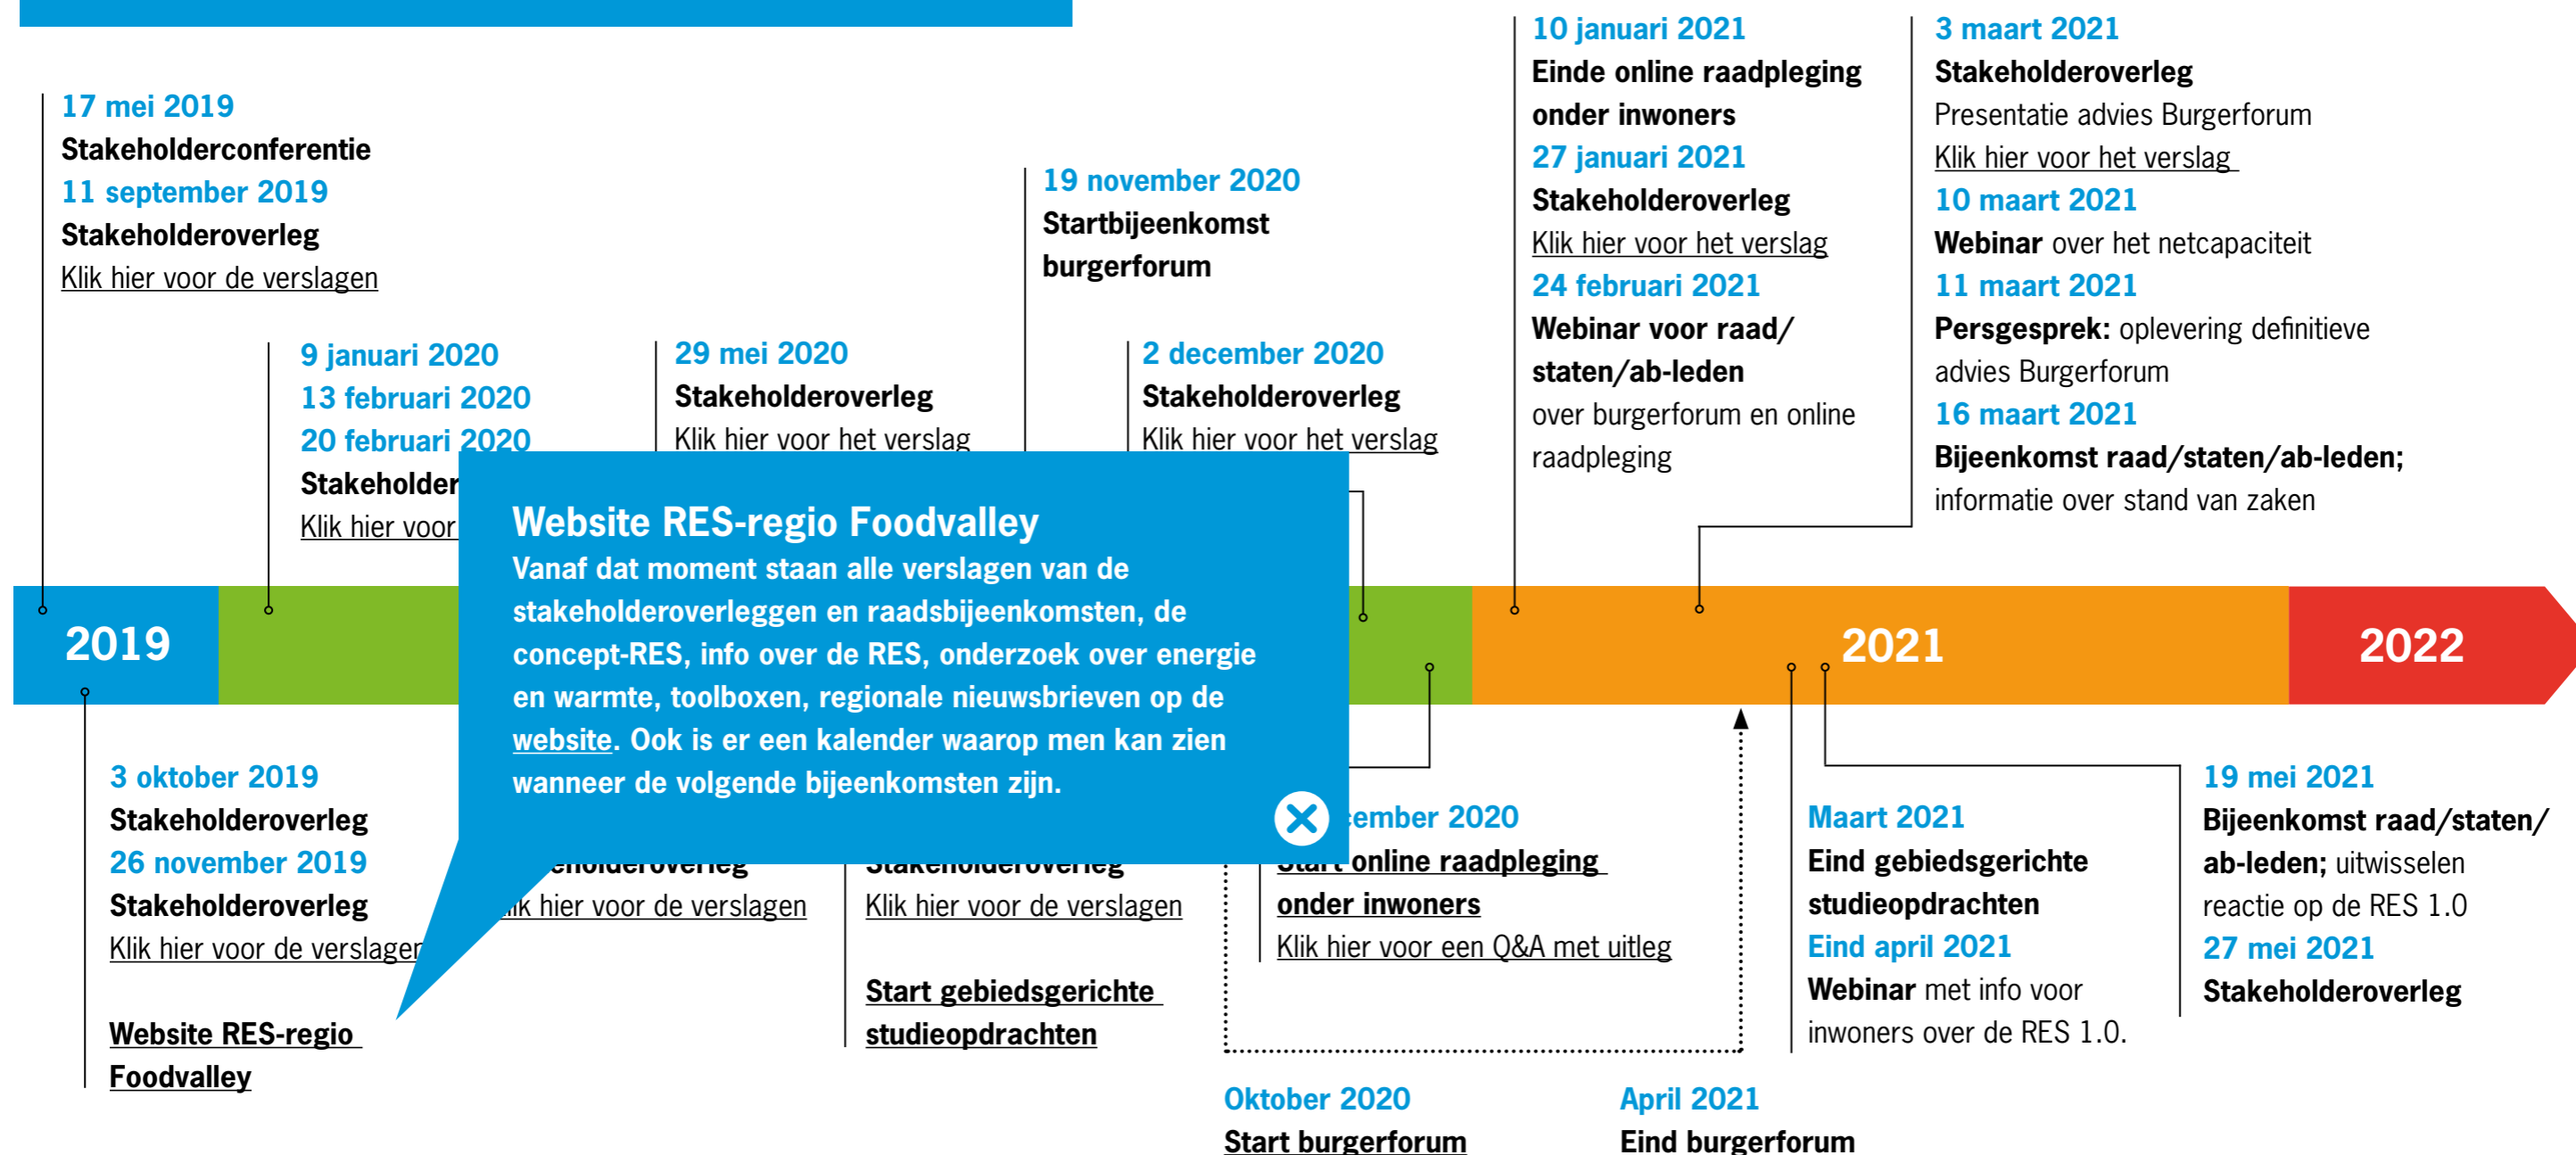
17 mei 2019
Stakeholderconferentie
11 september 2019
Stakeholderoverleg
Klik hier voor de verslagen

9 januari 2020
13 februari 2020
20 februari 2020
Stakeholder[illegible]
Klik hier voor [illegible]

29 mei 2020
Stakeholderoverleg
Klik hier voor het verslag

19 november 2020
Startbijeenkomst burgerforum

2 december 2020
Stakeholderoverleg
Klik hier voor het verslag

10 januari 2021
Einde online raadpleging onder inwoners
27 januari 2021
Stakeholderoverleg
Klik hier voor het verslag
24 februari 2021
Webinar voor raad/staten/ab-leden
over burgerforum en online raadpleging

3 maart 2021
Stakeholderoverleg
Presentatie advies Burgerforum
Klik hier voor het verslag
10 maart 2021
Webinar over het netcapaciteit
11 maart 2021
Persgesprek: oplevering definitieve advies Burgerforum
16 maart 2021
Bijeenkomst raad/staten/ab-leden;
informatie over stand van zaken

2019

2021

2022

Website RES-regio Foodvalley
Vanaf dat moment staan alle verslagen van de stakeholderoverleggen en raadsbijeenkomsten, de concept-RES, info over de RES, onderzoek over energie en warmte, toolboxen, regionale nieuwsbrieven op de website. Ook is er een kalender waarop men kan zien wanneer de volgende bijeenkomsten zijn.

3 oktober 2019
Stakeholderoverleg
26 november 2019
Stakeholderoverleg
Klik hier voor de verslagen

Website RES-regio Foodvalley

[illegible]eholderoverleg
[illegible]ik hier voor de verslagen

Stakeholderoverleg
Klik hier voor de verslagen

Start gebiedsgerichte studieopdrachten

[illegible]ember 2020
Start online raadpleging onder inwoners
Klik hier voor een Q&A met uitleg

Maart 2021
Eind gebiedsgerichte studieopdrachten
Eind april 2021
Webinar met info voor inwoners over de RES 1.0.

19 mei 2021
Bijeenkomst raad/staten/ab-leden; uitwisselen reactie op de RES 1.0
27 mei 2021
Stakeholderoverleg

Oktober 2020
Start burgerforum

April 2021
Eind burgerforum